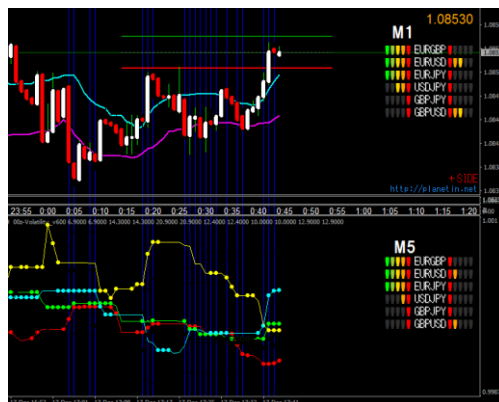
1.08530

M1

EURGBP
EURUSD
EURJPY
USDJPY
GBPJPY
GBPUSD

+ SIDE
http://planetin.net

23:55 0:00 0:05 0:10 0:15 0:20 0:25 0:30 0:35 0:40 0:45 0:50 0:55 1:00 1:05 1:10 1:15 1:20

M5

EURGBP
EURUSD
EURJPY
USDJPY
GBPJPY
GBPUSD